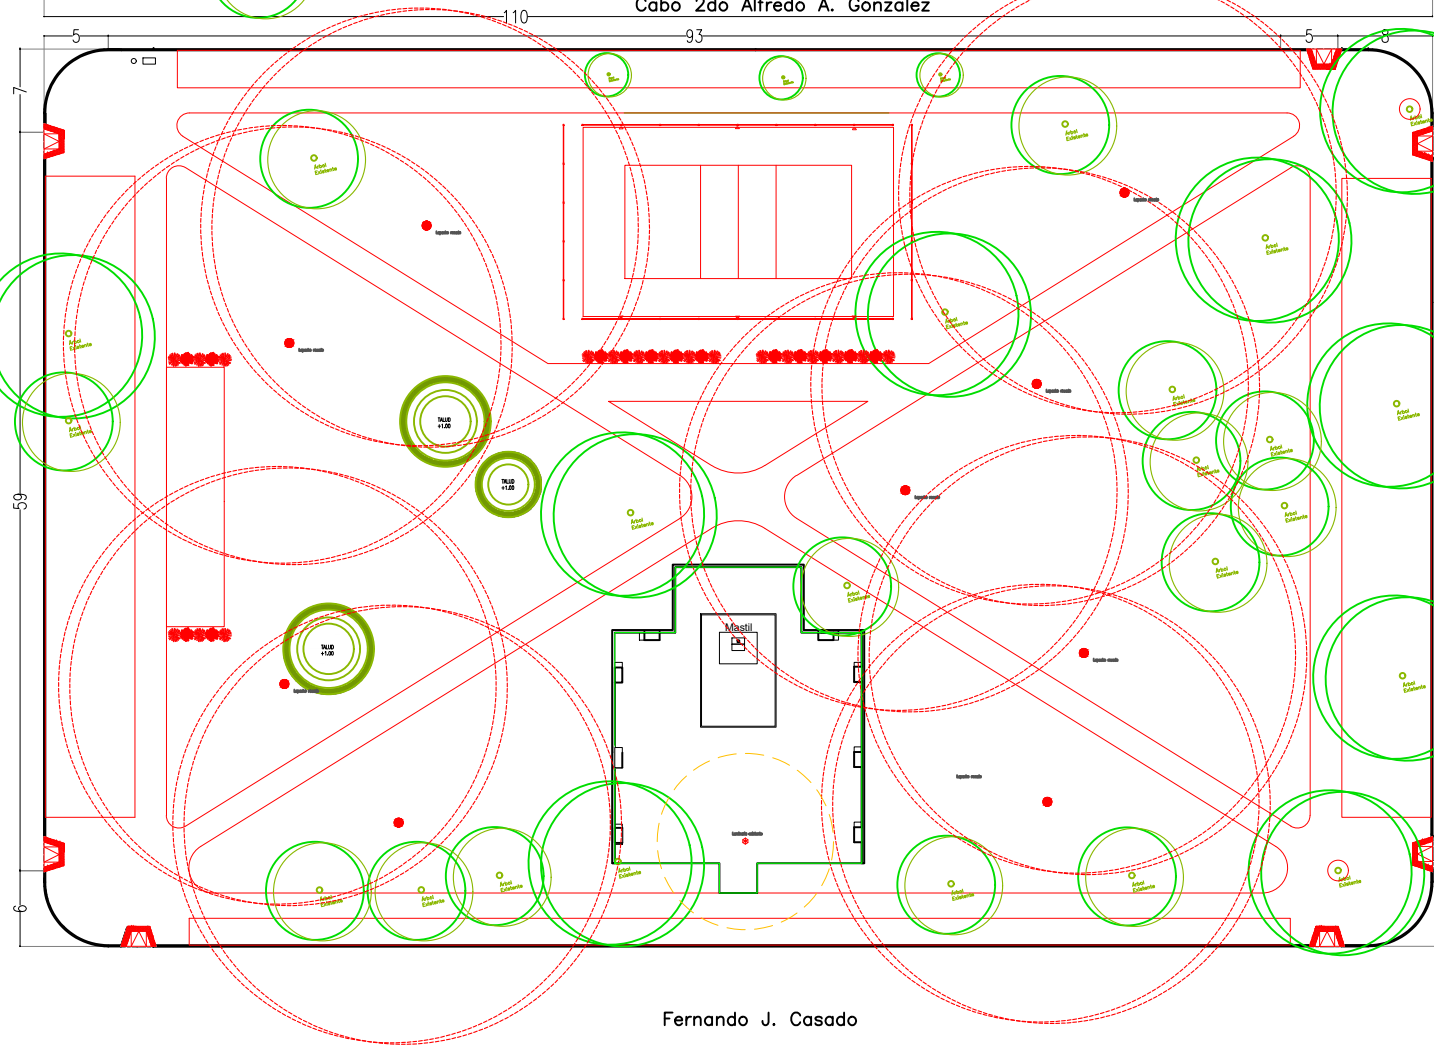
Cabo 2do Alfredo A. Gonzalez

110

5

93

5

8

7

59

6

Arbol Existente

Arbol Existente

Arbol Existente

Arbol Existente

TALUD +1.00

TALUD +1.00

TALUD +1.00

Arbol Existente

Arbol Existente

Arbol Existente

Arbol Existente

Arbol Existente

Arbol Existente

Arbol Existente

Arbol Existente

Arbol Existente

Arbol Existente

Arbol Existente

Arbol Existente

Arbol Existente

Mastil

Arbol Existente

Arbol Existente

Arbol Existente

Arbol Existente

Arbol Existente

Arbol Existente

Arbol Existente

Fernando J. Casado